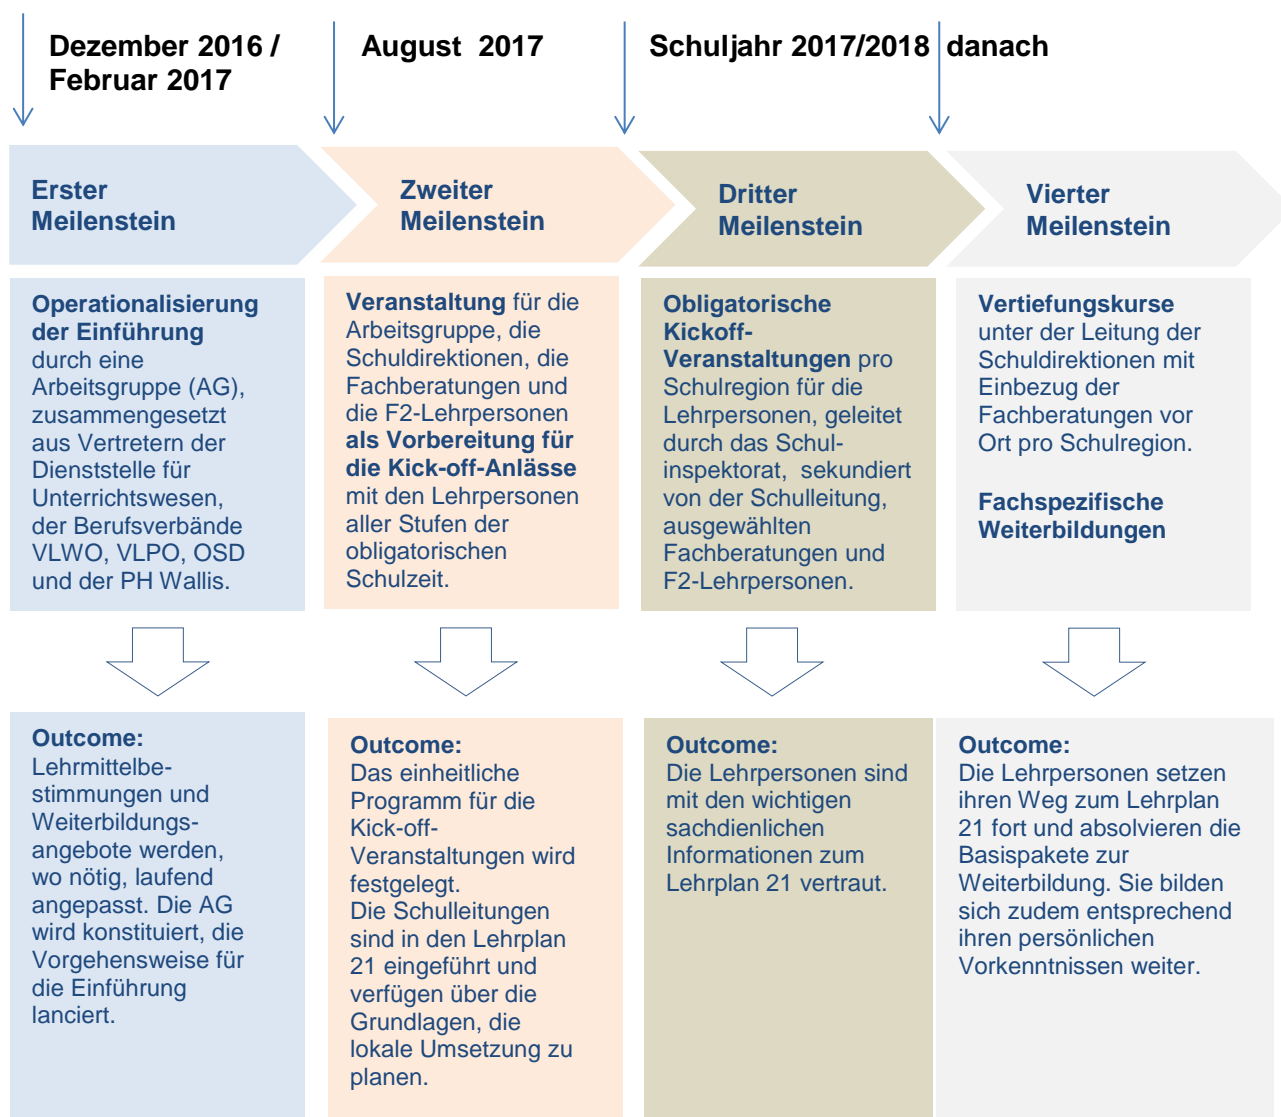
Dezember 2016 / Februar 2017

August 2017

Schuljahr 2017/2018

danach

Erster Meilenstein

Zweiter Meilenstein

Dritter Meilenstein

Vierter Meilenstein

Operationalisierung der Einführung durch eine Arbeitsgruppe (AG), zusammengesetzt aus Vertretern der Dienststelle für Unterrichtswesen, der Berufsverbände VLWO, VLPO, OSD und der PH Wallis.

Outcome:
Lehrmittelbestimmungen und Weiterbildungsangebote werden, wo nötig, laufend angepasst. Die AG wird konstituiert, die Vorgehensweise für die Einführung lanciert.

Veranstaltung für die Arbeitsgruppe, die Schuldirektionen, die Fachberatungen und die F2-Lehrpersonen als Vorbereitung für die Kick-off-Anlässe mit den Lehrpersonen aller Stufen der obligatorischen Schulzeit.

Outcome:
Das einheitliche Programm für die Kick-off-Veranstaltungen wird festgelegt.
Die Schulleitungen sind in den Lehrplan 21 eingeführt und verfügen über die Grundlagen, die lokale Umsetzung zu planen.

Obligatorische Kickoff-Veranstaltungen pro Schulregion für die Lehrpersonen, geleitet durch das Schulinspektorat, sekundiert von der Schulleitung, ausgewählten Fachberatungen und F2-Lehrpersonen.

Outcome:
Die Lehrpersonen sind mit den wichtigen sachdienlichen Informationen zum Lehrplan 21 vertraut.

Vertiefungskurse unter der Leitung der Schuldirektionen mit Einbezug der Fachberatungen vor Ort pro Schulregion.

Fachspezifische Weiterbildungen

Outcome:
Die Lehrpersonen setzen ihren Weg zum Lehrplan 21 fort und absolvieren die Basispakete zur Weiterbildung. Sie bilden sich zudem entsprechend ihren persönlichen Vorkenntnissen weiter.